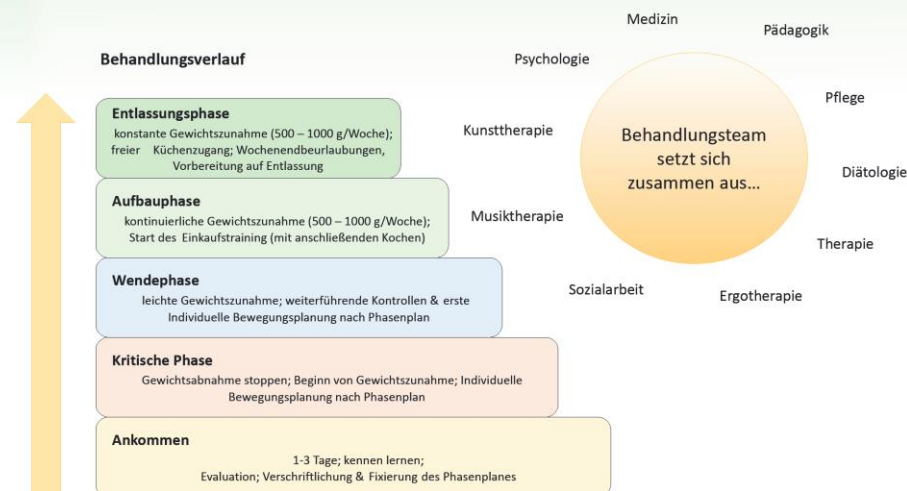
Behandlungsverlauf

Entlassungsphase
konstante Gewichtszunahme (500 – 1000 g/Woche); freier Küchenzugang; Wochenendbeurlaubungen, Vorbereitung auf Entlassung

Aufbauphase
kontinuierliche Gewichtszunahme (500 – 1000 g/Woche); Start des Einkaufstraining (mit anschließenden Kochen)

Wendephase
leichte Gewichtszunahme; weiterführende Kontrollen & erste Individuelle Bewegungsplanung nach Phasenplan

Kritische Phase
Gewichtsabnahme stoppen; Beginn von Gewichtszunahme; Individuelle Bewegungsplanung nach Phasenplan

Ankommen
1-3 Tage; kennen lernen; Evaluation; Verschriftlichung & Fixierung des Phasenplanes

Medizin
Pädagogik
Psychologie
Pflege
Kunsttherapie
Behandlungsteam setzt sich zusammen aus…
Diätologie
Musiktherapie
Therapie
Sozialarbeit
Ergotherapie